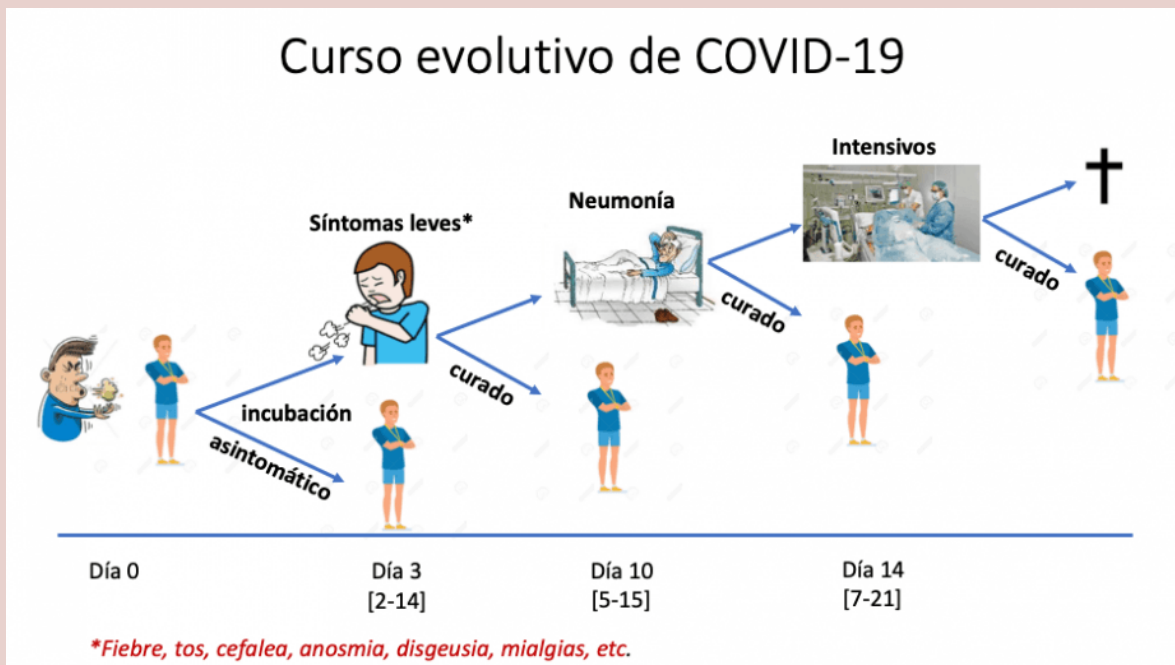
Curso evolutivo de COVID-19

Intensivos

†

Síntomas leves*

Neumonía

curado

curado

curado

incubación

asintomático

Día 0

Día 3
[2-14]

Día 10
[5-15]

Día 14
[7-21]

*Fiebre, tos, cefalea, anosmia, disgeusia, mialgias, etc.